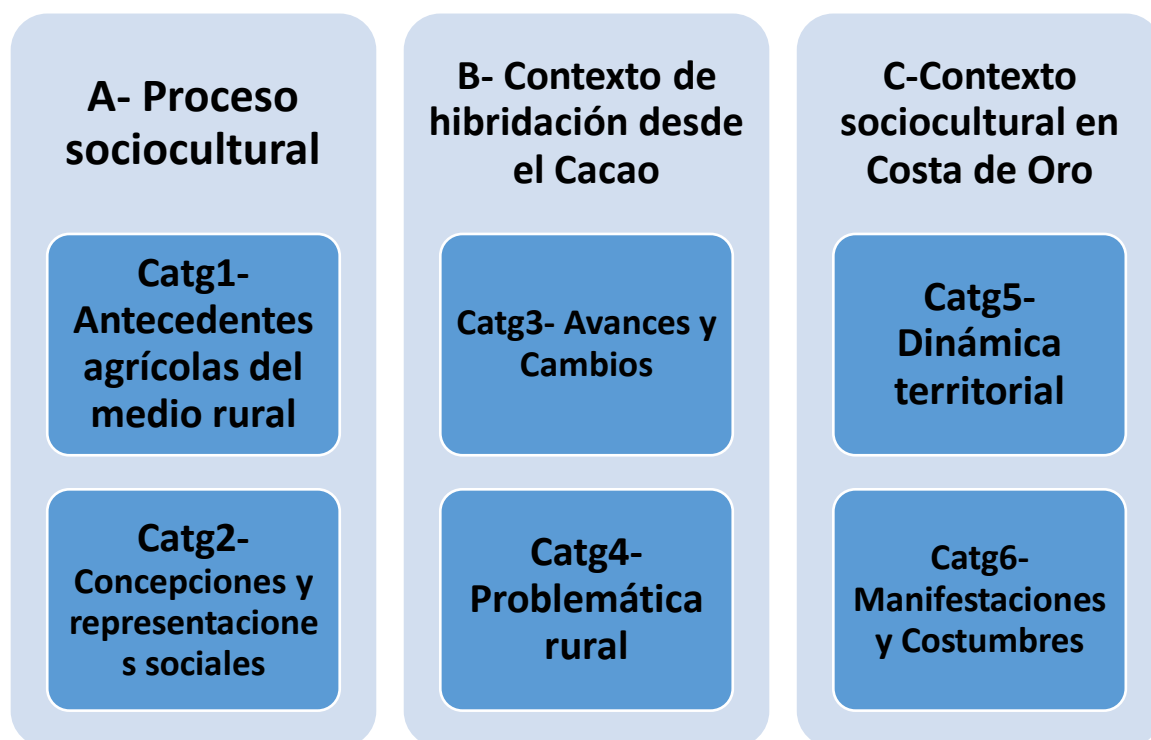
A- Proceso sociocultural

Catg1- Antecedentes agrícolas del medio rural

Catg2- Concepciones y representacione s sociales

B- Contexto de hibridación desde el Cacao

Catg3- Avances y Cambios

Catg4- Problemática rural

C-Contexto sociocultural en Costa de Oro

Catg5- Dinámica territorial

Catg6- Manifestaciones y Costumbres